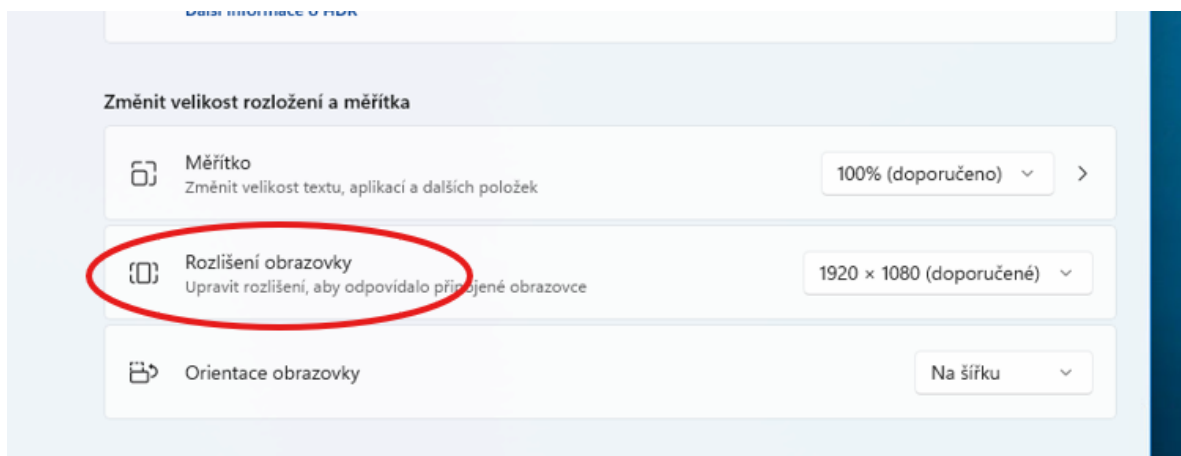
Další informace o HDR

Změnit velikost rozložení a měřítka

Měřítko
Změnit velikost textu, aplikací a dalších položek

100% (doporučeno)

Rozlišení obrazovky
Upravit rozlišení, aby odpovídalo připojené obrazovce

1920 × 1080 (doporučené)

Orientace obrazovky

Na šířku